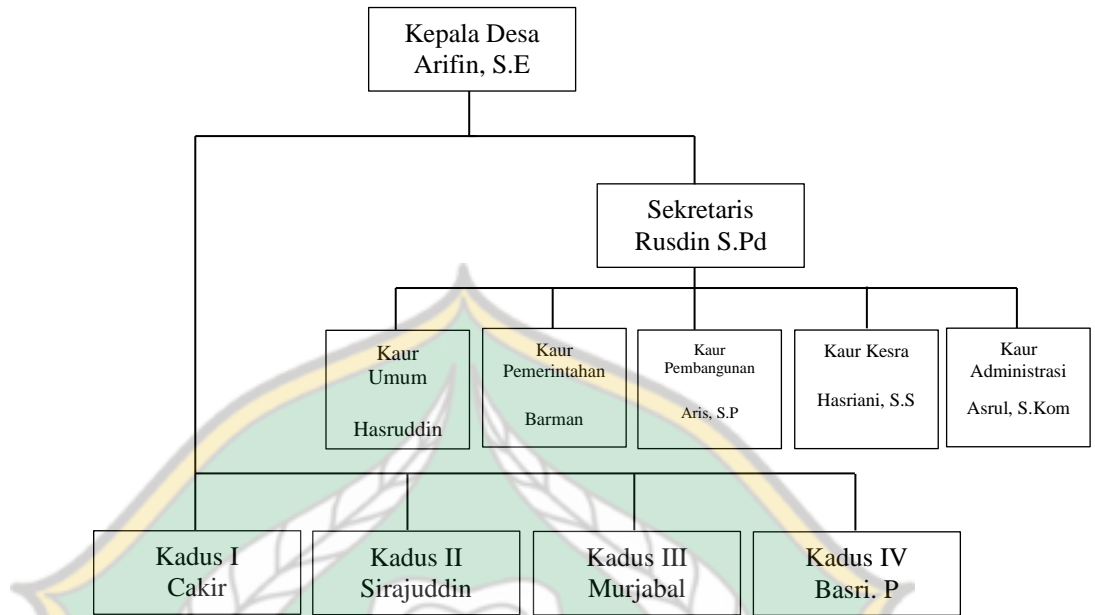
Kepala Desa
Arifin, S.E

Sekretaris
Rusdin S.Pd

Kaur
Umum

Hasruddin

Kaur
Pemerintahan

Barman

Kaur
Pembangunan

Aris, S.P

Kaur Kesra

Hasriani, S.S

Kaur
Administrasi

Asrul, S.Kom

Kadus I
Cakir

Kadus II
Sirajuddin

Kadus III
Murjabal

Kadus IV
Basri. P